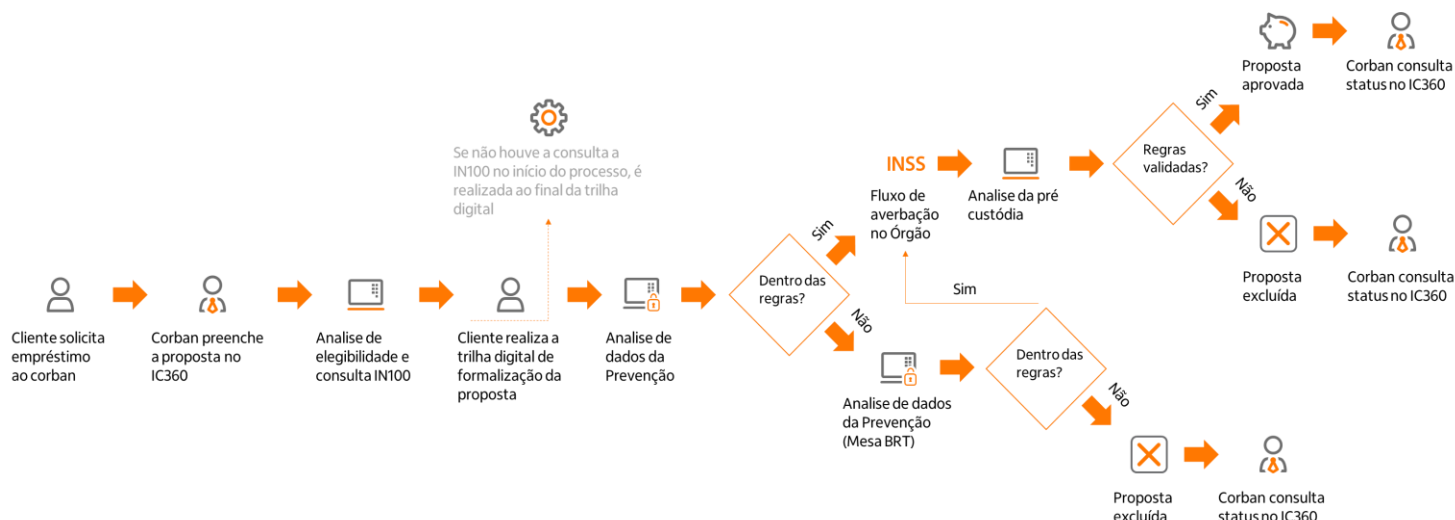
Cliente solicita empréstimo ao corban

Corban preenche a proposta no IC360

Analise de elegibilidade e consulta IN100

Se não houve a consulta a IN100 no início do processo, é realizada ao final da trilha digital

Cliente realiza a trilha digital de formalização da proposta

Analise de dados da Prevenção

Dentro das regras?

Sim

Não

INSS

Fluxo de averbação no Órgão

Analise da pré custódia

Regras validadas?

Sim

Proposta aprovada

Corban consulta status no IC360

Não

Proposta excluída

Corban consulta status no IC360

Sim

Analise de dados da Prevenção (Mesa BRT)

Dentro das regras?

Não

Proposta excluída

Corban consulta status no IC360